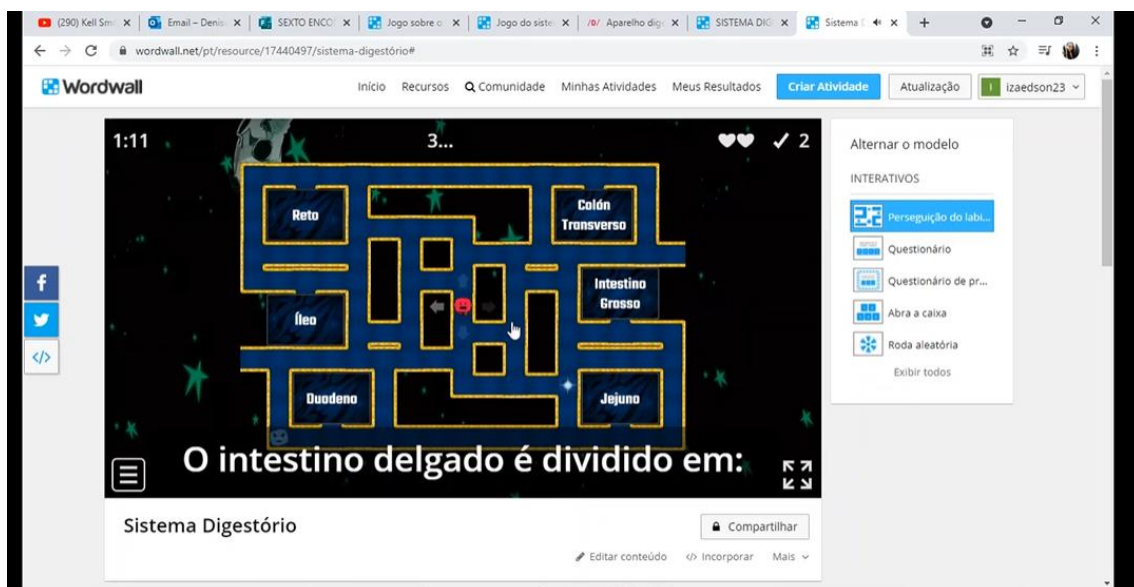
(290) Kell Sm | Email – Denis | SEXTO ENCO | Jogo sobre o | Jogo do siste | Aparelho dig | SISTEMA DIG | Sistema

wordwall.net/pt/resource/17440497/sistema-digestório#

Wordwall

Início Recursos Comunidade Minhas Atividades Meus Resultados Criar Atividade Atualização izaedson23

1:11 3... 2

Reto

Colón Transverso

Intestino Grosso

Íleo

Duodeno

Jejuno

O intestino delgado é dividido em:

Alternar o modelo

INTERATIVOS

Perseguição do labi...

Questionário

Questionário de pr...

Abra a caixa

Roda aleatória

Exibir todos

Sistema Digestório

Compartilhar

Editar conteúdo Incorporar Mais